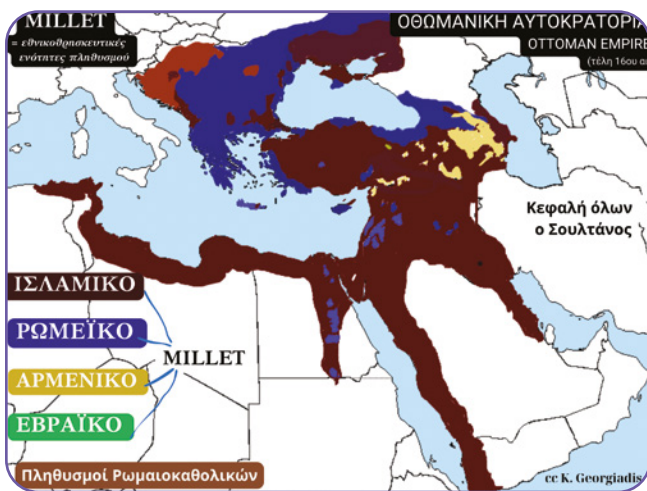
MILLET
= εθνικοθρησκευτικές ενότητες πληθυσμού

ΟΘΩΜΑΝΙΚΗ ΑΥΤΟΚΡΑΤΟΡΙΑ
OTTOMAN EMPIRE
(τέλη 16ου αι

Κεφαλή όλων ο Σουλτάνος

ΙΣΛΑΜΙΚΟ
ΡΩΜΕΪΚΟ
ΑΡΜΕΝΙΚΟ
ΕΒΡΑΪΚΟ
MILLET

Πληθυσμοί Ρωμαιοκαθολικών

cc K. Georgiadis